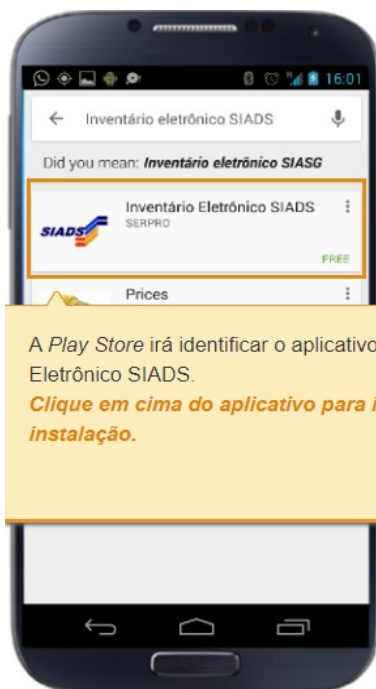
16:01

Inventário eletrônico SIADS

Did you mean: *Inventário eletrônico SIASG*

SIADS

Inventário Eletrônico SIADS
SERPRO

FREE

Prices

A *Play Store* irá identificar o aplicativo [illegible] Eletrônico SIADS.
***Clique em cima do aplicativo para i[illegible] instalação.***